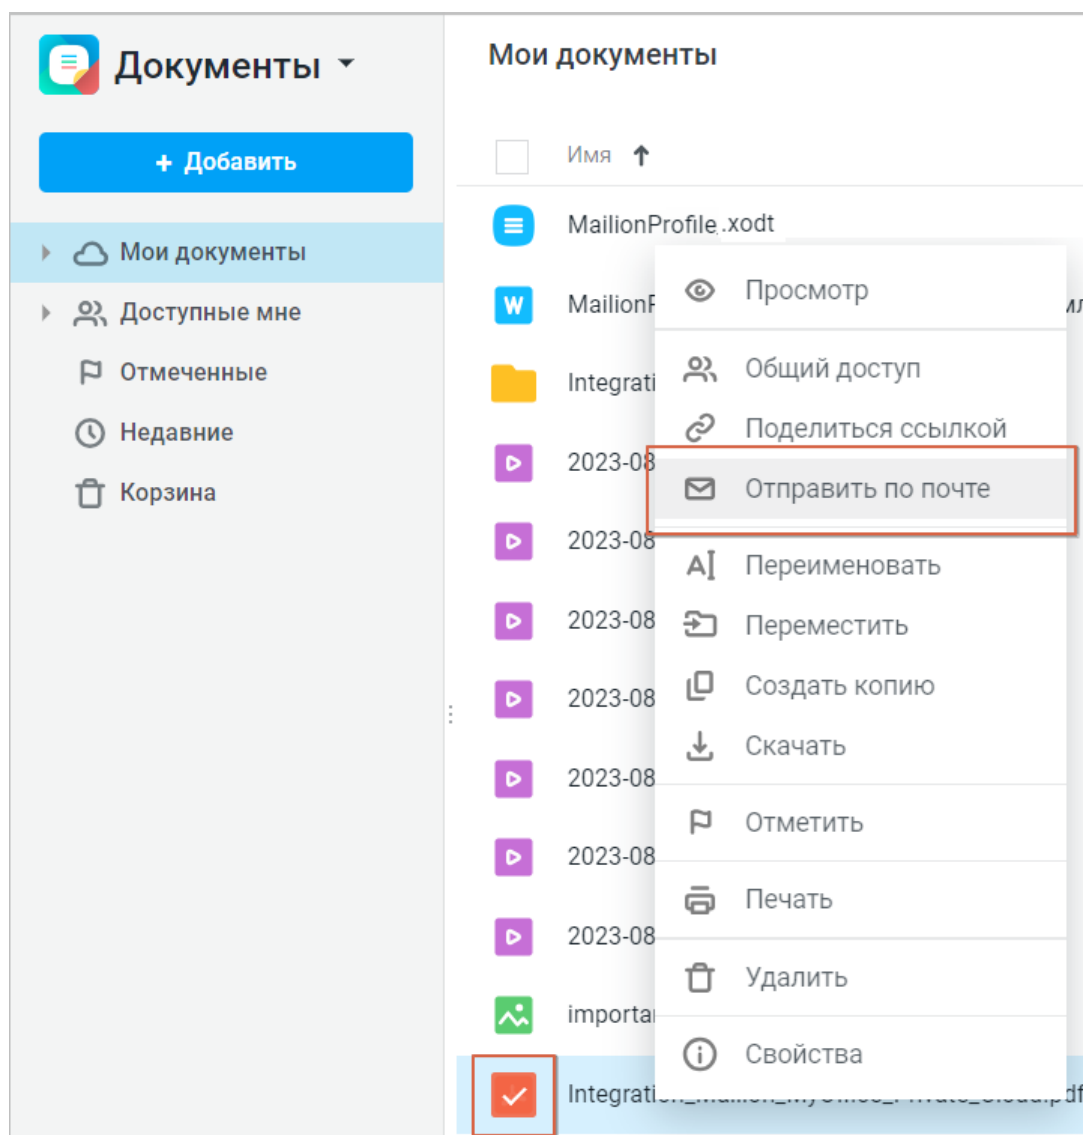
Документы

+ Добавить

Мои документы
Доступные мне
Отмеченные
Недавние
Корзина

Мои документы

Имя

MailionProfile.xodt
MailionP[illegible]
Integrati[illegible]
2023-08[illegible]
2023-08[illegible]
2023-08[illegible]
2023-08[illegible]
2023-08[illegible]
2023-08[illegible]
2023-08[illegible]
importa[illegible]
Integrati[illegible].pdf

Просмотр
Общий доступ
Поделиться ссылкой
Отправить по почте
Переименовать
Переместить
Создать копию
Скачать
Отметить
Печать
Удалить
Свойства